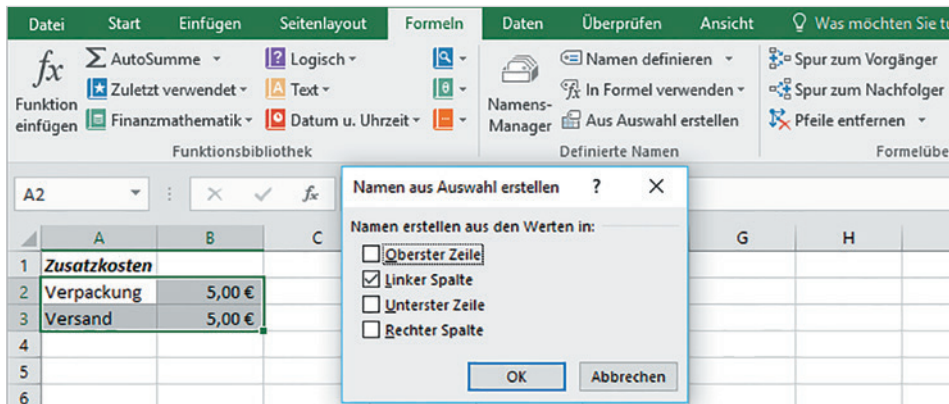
Datei Start Einfügen Seitenlayout Formeln Daten Überprüfen Ansicht Was möchten Sie tu

$fx$ Funktion einfügen

AutoSumme
Zuletzt verwendet
Finanzmathematik

Logisch
Text
Datum u. Uhrzeit

Funktionsbibliothek

Namens-Manager

Namen definieren
In Formel verwenden
Aus Auswahl erstellen

Definierte Namen

Spur zum Vorgänger
Spur zum Nachfolger
Pfeile entfernen

Formelübe

A2

Namen aus Auswahl erstellen ? X

Namen erstellen aus den Werten in:
Oberster Zeile
Linker Spalte
Unterster Zeile
Rechter Spalte

OK Abbrechen

| | A | B | C | G | H |
|---|---|---|---|---|---|
| 1 | Zusatzkosten | | | | |
| 2 | Verpackung | 5,00 € | | | |
| 3 | Versand | 5,00 € | | | |
| 4 | | | | | |
| 5 | | | | | |
| 6 | | | | | |